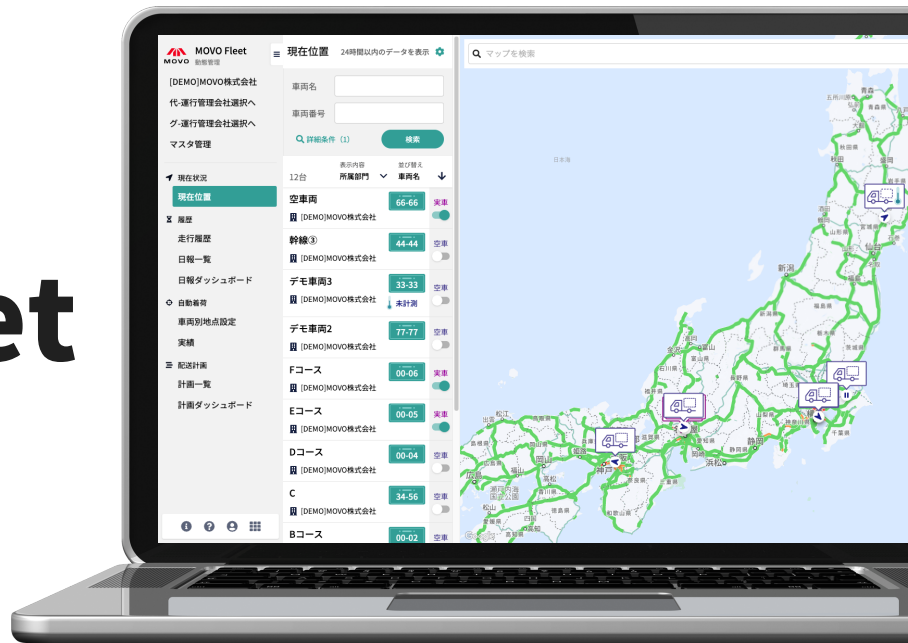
et

MOVO Fleet
動態管理

[DEMO]MOVO株式会社
代-運行管理会社選択へ
グ-運行管理会社選択へ
マスタ管理

現在状況
現在位置
履歴
走行履歴
日報一覧
日報ダッシュボード
自動着荷
車両別地点設定
実績
配送計画
計画一覧
計画ダッシュボード

現在位置 24時間以内のデータを表示

車両名
車両番号
詳細条件（1）
検索

12台 表示内容 所属部門 並び替え 車両名

空車両 66-66 実車
[DEMO]MOVO株式会社
幹線③ 44-44 空車
[DEMO]MOVO株式会社
デモ車両3 33-33 空車
[DEMO]MOVO株式会社 未計測
デモ車両2 77-77 空車
[DEMO]MOVO株式会社
Fコース 00-06 実車
[DEMO]MOVO株式会社
Eコース 00-05 実車
[DEMO]MOVO株式会社
Dコース 00-04 空車
[DEMO]MOVO株式会社
C 34-56 空車
[DEMO]MOVO株式会社
Bコース 00-02 空車

マップを検索

日本海
新潟
静岡
神戸
浜松
松江
Google